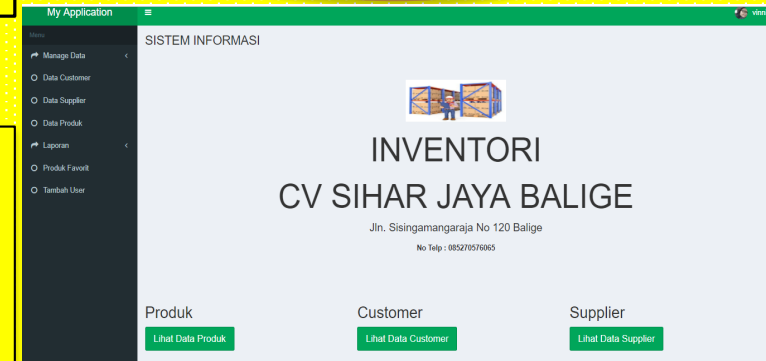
My Application

vinn

Menu

Manage Data

Data Customer

Data Supplier

Data Produk

Laporan

Produk Favorit

Tambah User

SISTEM INFORMASI

INVENTORI

CV SIHAR JAYA BALIGE

Jln. Sisingamangaraja No 120 Balige

No Telp : 085270576065

Produk

Lihat Data Produk

Customer

Lihat Data Customer

Supplier

Lihat Data Supplier